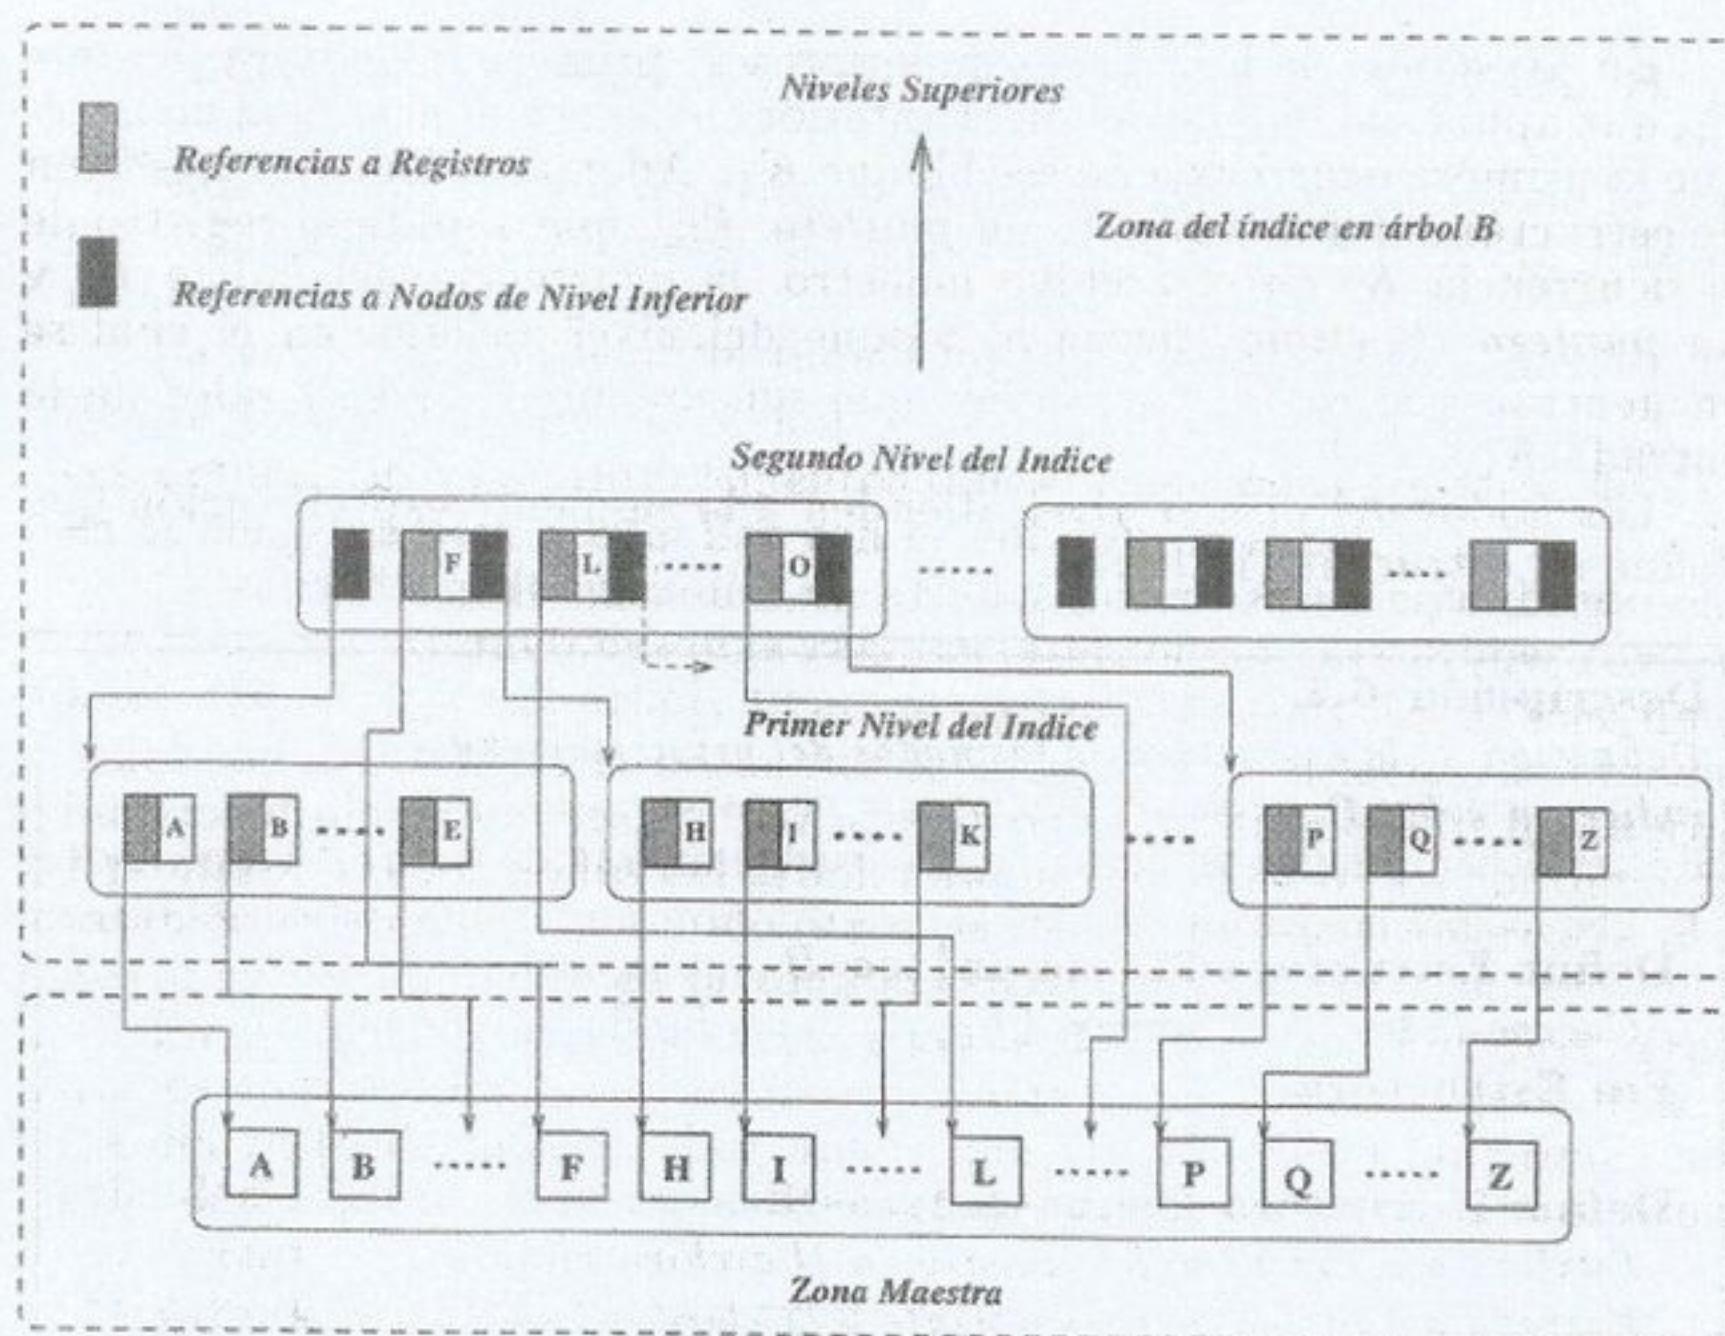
Niveles Superiores

Referencias a Registros

Referencias a Nodos de Nivel Inferior

Zona del índice en árbol B

Segundo Nivel del Indice

F L ..... O ..... .....

Primer Nivel del Indice

A B ..... E H I ..... K ..... P Q ..... Z

A B ..... F H I ..... L ..... P Q ..... Z

Zona Maestra